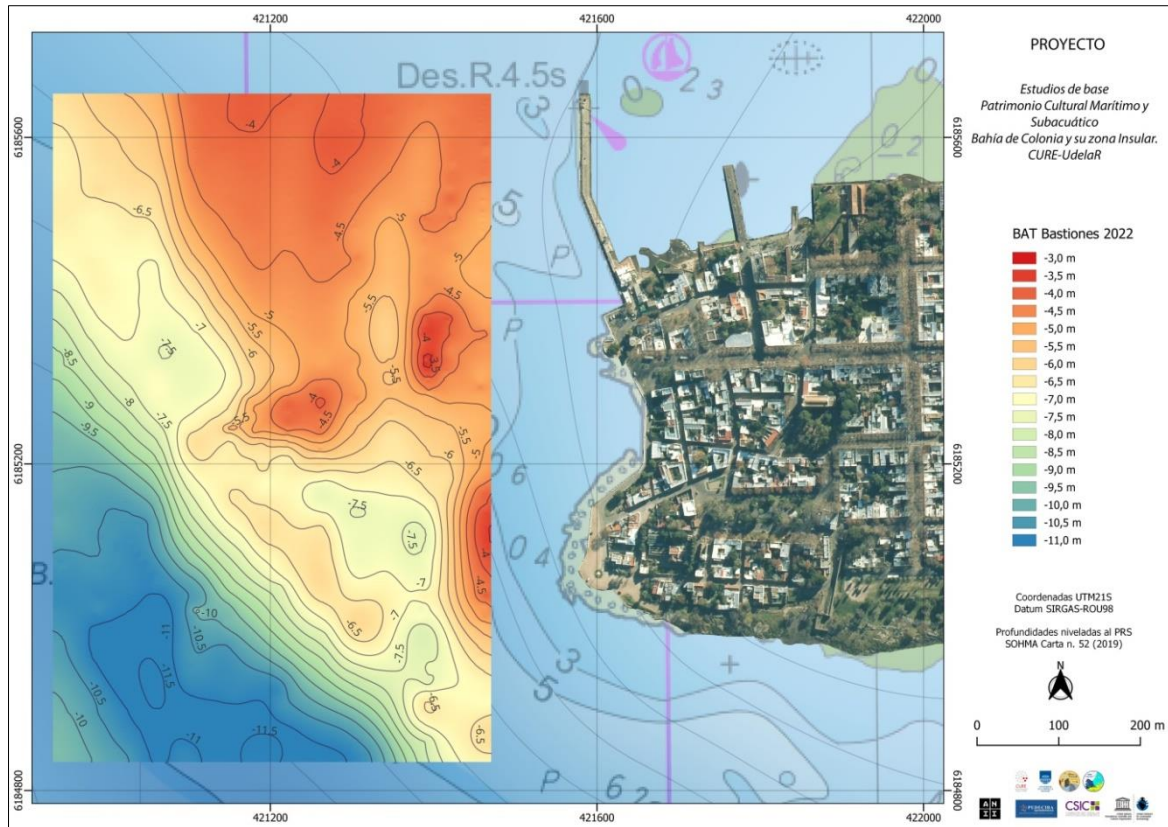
421200
421600
422000

Des.R.4.5s

6185600
6185200
6184800

-4
-4
-6.5
-5
-4.5
-5
-5.5
-4.5
-7
-5.5
-4
-3.5
-7.5
-6
-5.5
-8.5
-8
-4.5
-4
-9
-7.5
-5.5
-9.5
-5.5
-6
-5.5
-6.5
-7.5
-7.5
-4
-7
-4.5
-10
-11
-10.5
-6.5
-7
-11.5
-7.5
-10.5
-6.5
-10
-11.5
-11
-6.5

PROYECTO

Estudios de base
Patrimonio Cultural Marítimo y Subacuático
Bahía de Colonia y su zona Insular.
CURE-UdelaR

BAT Bastiones 2022

-3,0 m
-3,5 m
-4,0 m
-4,5 m
-5,0 m
-5,5 m
-6,0 m
-6,5 m
-7,0 m
-7,5 m
-8,0 m
-8,5 m
-9,0 m
-9,5 m
-10,0 m
-10,5 m
-11,0 m

Coordenadas UTM21S
Datum SIRGAS-ROU98

Profundidades niveladas al PRS
SOHMA Carta n. 52 (2019)

N

0
100
200 m

CSIC